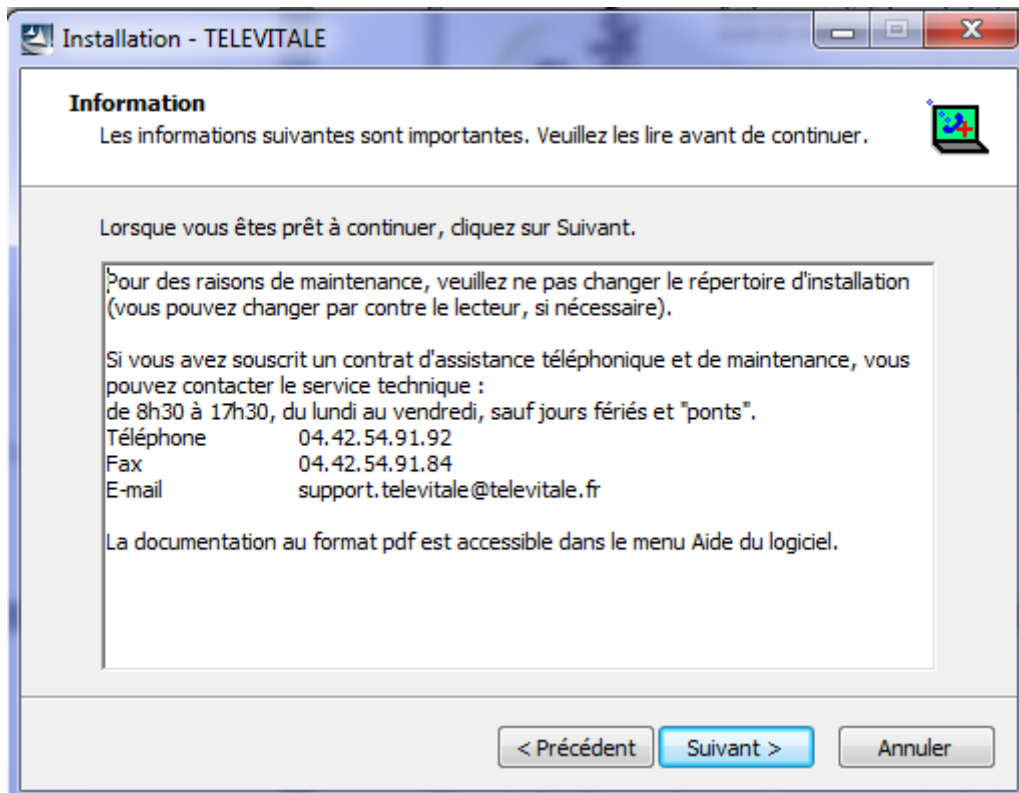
Installation - TELEVITALE

Information
Les informations suivantes sont importantes. Veuillez les lire avant de continuer.

Lorsque vous êtes prêt à continuer, cliquez sur Suivant.

Pour des raisons de maintenance, veuillez ne pas changer le répertoire d'installation (vous pouvez changer par contre le lecteur, si nécessaire).

Si vous avez souscrit un contrat d'assistance téléphonique et de maintenance, vous pouvez contacter le service technique :
de 8h30 à 17h30, du lundi au vendredi, sauf jours fériés et "ponts".
Téléphone 04.42.54.91.92
Fax 04.42.54.91.84
E-mail support.televitale@televitale.fr

La documentation au format pdf est accessible dans le menu Aide du logiciel.

< Précédent
Suivant >
Annuler